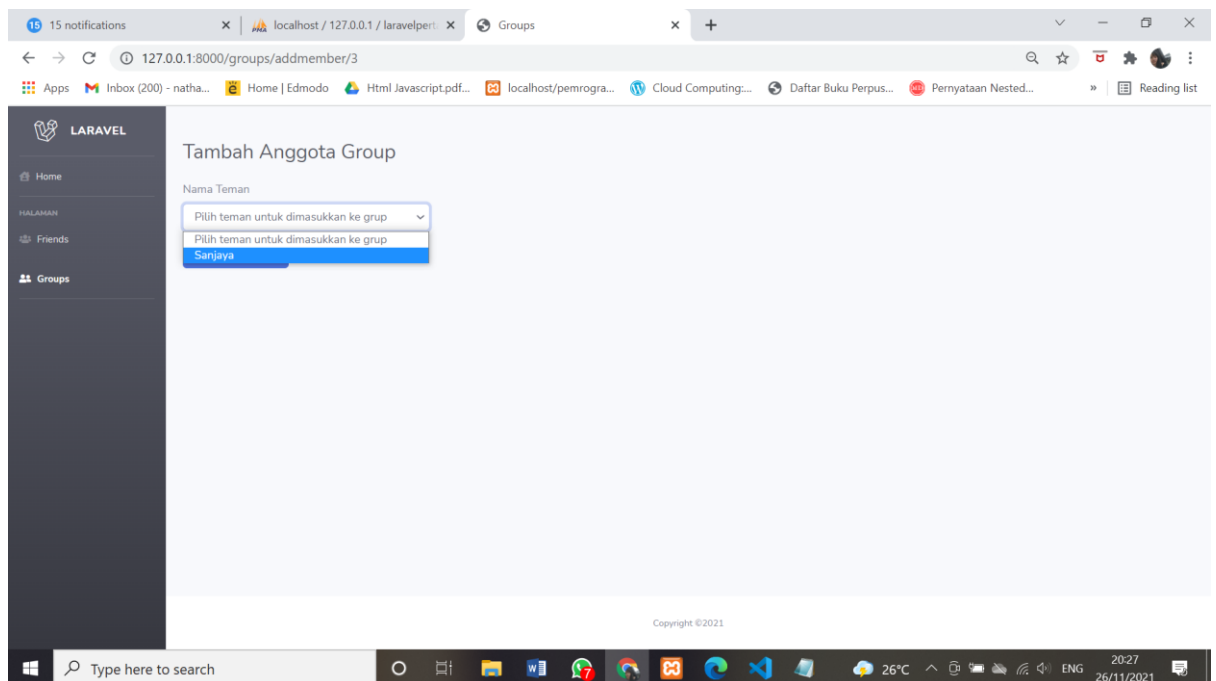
15 15 notifications × localhost / 127.0.0.1 / laravelpert × Groups × +

127.0.0.1:8000/groups/addmember/3

Apps Inbox (200) - natha... Home | Edmodo Html Javascript.pdf... localhost/pemrogra... Cloud Computing:... Daftar Buku Perpus... Pernyataan Nested... » Reading list

LARAVEL

Home

HALAMAN

Friends

Groups

Tambah Anggota Group

Nama Teman

Pilih teman untuk dimasukkan ke grup

Pilih teman untuk dimasukkan ke grup
Sanjaya

Copyright ©2021

Type here to search

26°C ENG 20:27 26/11/2021